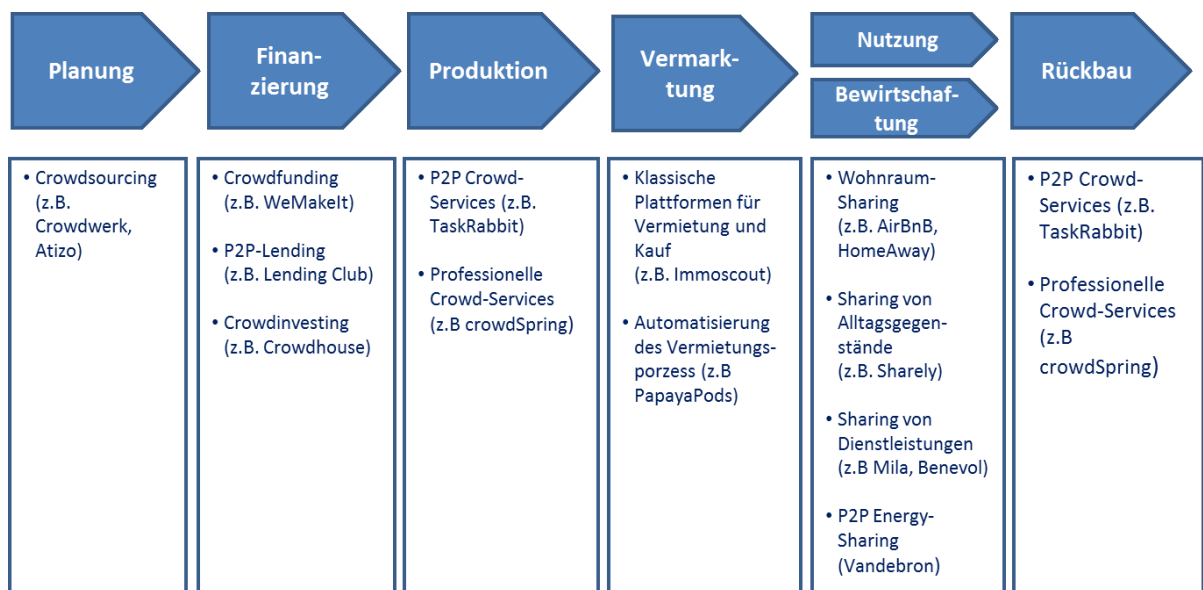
Planung

Finanzierung

Produktion

Vermarktung

Nutzung

Bewirtschaftung

Rückbau

• Crowdsourcing (z.B. Crowdwerk, Atizo)

• Crowdfunding (z.B. WeMakeIt)

• P2P-Lending (z.B. Lending Club)

• Crowdinvesting (z.B. Crowdhouse)

• P2P Crowd-Services (z.B. TaskRabbit)

• Professionelle Crowd-Services (z.B crowdSpring)

• Klassische Plattformen für Vermietung und Kauf (z.B. Immoscout)

• Automatisierung des Vermietungsporzess (z.B PapayaPods)

• Wohnraum-Sharing (z.B. AirBnB, HomeAway)

• Sharing von Alltagsgegenstände (z.B. Sharely)

• Sharing von Dienstleistungen (z.B Mila, Benevol)

• P2P Energy-Sharing (Vandebron)

• P2P Crowd-Services (z.B. TaskRabbit)

• Professionelle Crowd-Services (z.B crowdSpring)